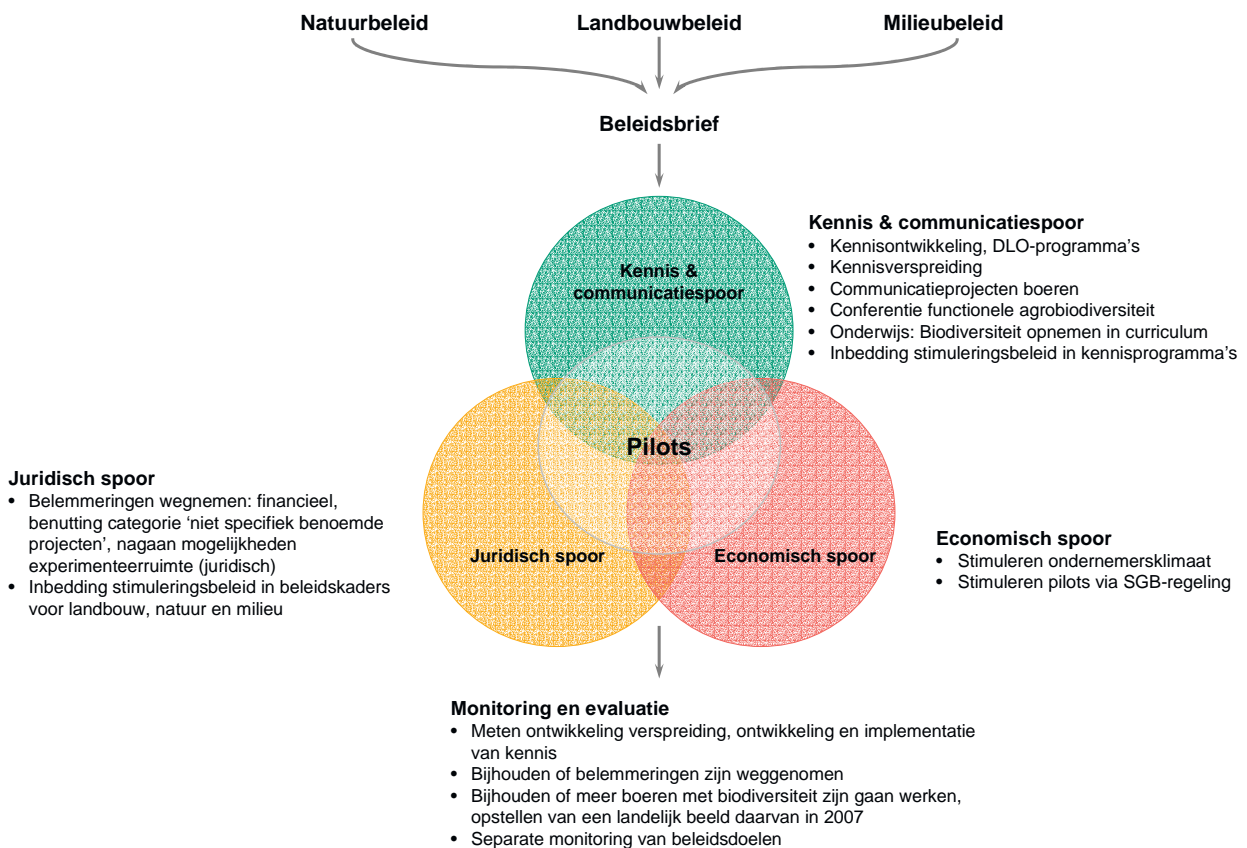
Natuurbeleid Landbouwbeleid Milieubeleid

Beleidsbrief

Kennis & communicatiespoor

Pilots

Juridisch spoor

Economisch spoor

Kennis & communicatiespoor
• Kennisontwikkeling, DLO-programma's
• Kennisverspreiding
• Communicatieprojecten boeren
• Conferentie functionele agrobiodiversiteit
• Onderwijs: Biodiversiteit opnemen in curriculum
• Inbedding stimuleringsbeleid in kennisprogramma's

Juridisch spoor
• Belemmeringen wegnemen: financieel, benutting categorie 'niet specifiek benoemde projecten', nagaan mogelijkheden experimenteerruimte (juridisch)
• Inbedding stimuleringsbeleid in beleidskaders voor landbouw, natuur en milieu

Economisch spoor
• Stimuleren ondernemersklimaat
• Stimuleren pilots via SGB-regeling

Monitoring en evaluatie
• Meten ontwikkeling verspreiding, ontwikkeling en implementatie van kennis
• Bijhouden of belemmeringen zijn weggenomen
• Bijhouden of meer boeren met biodiversiteit zijn gaan werken, opstellen van een landelijk beeld daarvan in 2007
• Separate monitoring van beleidsdoelen